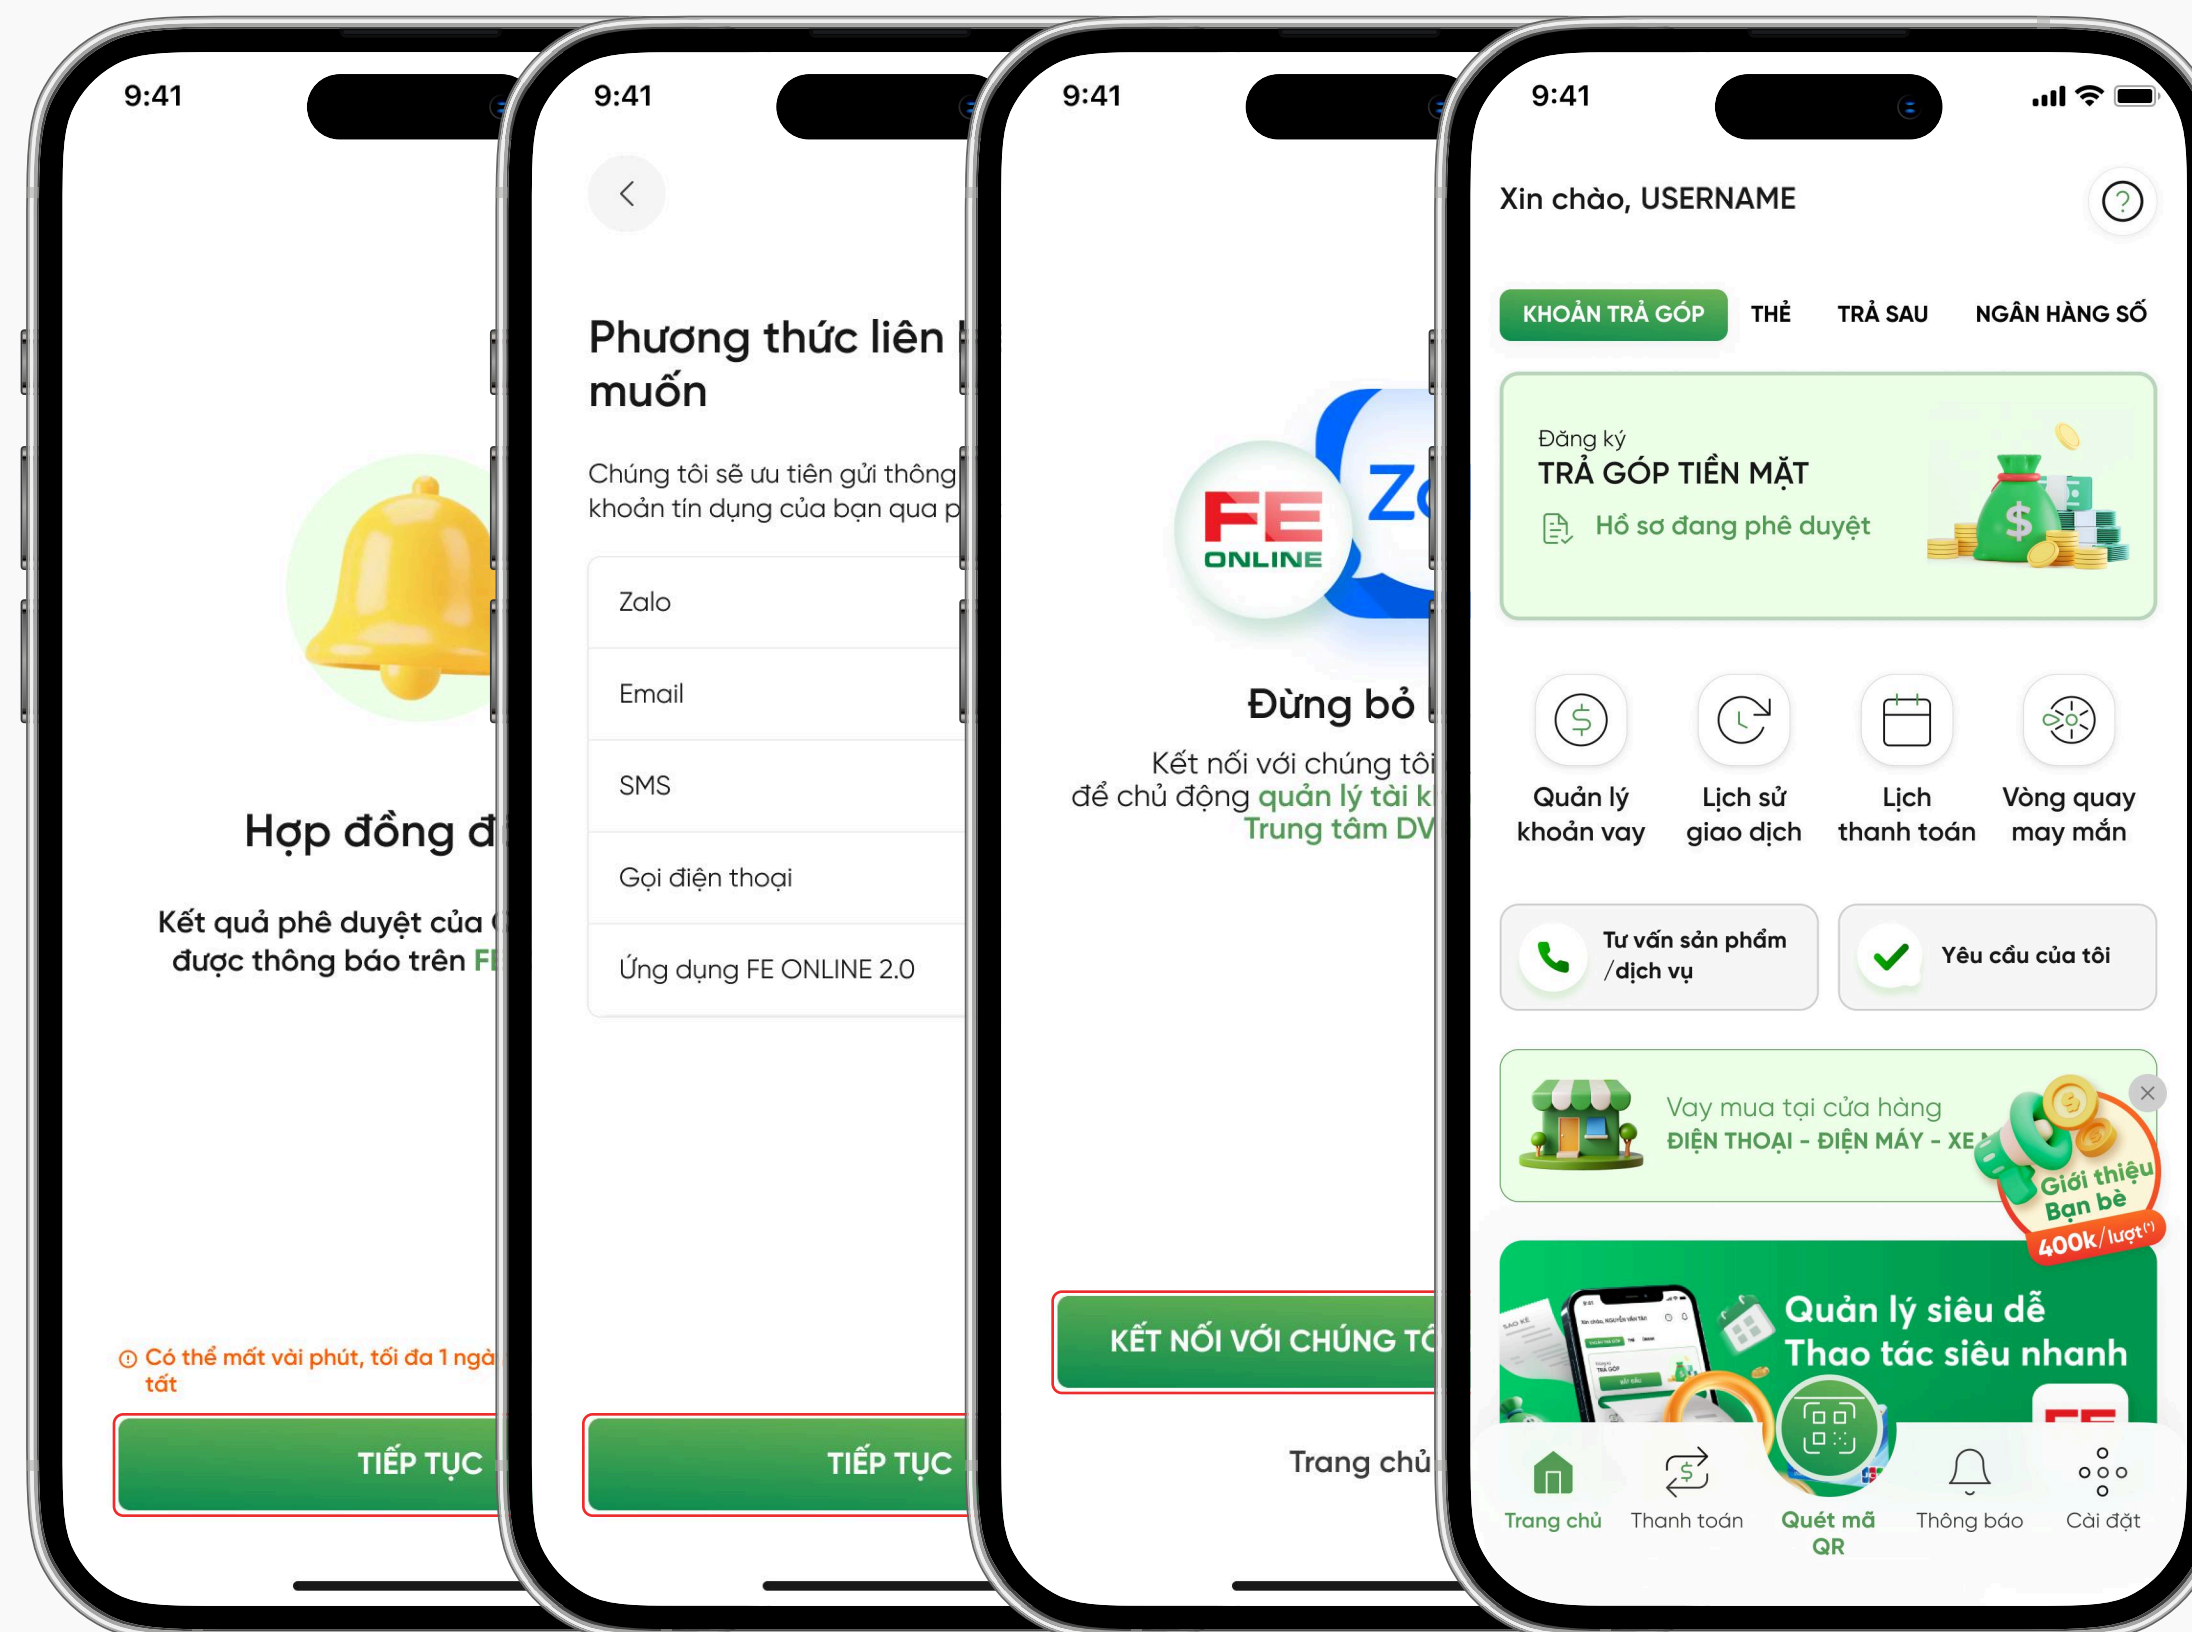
9:41

Hợp đồng đ

Kết quả phê duyệt của được thông báo trên F

Có thể mất vài phút, tối đa 1 ngà tất

TIẾP TỤC

9:41

Phương thức liên muốn

Chúng tôi sẽ ưu tiên gửi thông khoản tín dụng của bạn qua p

Zalo

Email

SMS

Gọi điện thoại

Ứng dụng FE ONLINE 2.0

TIẾP TỤC

9:41

FE ONLINE

Zа

Đừng bỏ

Kết nối với chúng tôi để chủ động quản lý tài k Trung tâm DV

KẾT NỐI VỚI CHÚNG TÔ

Trang chủ

9:41

Xin chào, USERNAME

KHOẢN TRẢ GÓP THẺ TRẢ SAU NGÂN HÀNG SỐ

Đăng ký
TRẢ GÓP TIỀN MẶT
Hồ sơ đang phê duyệt

Quản lý khoản vay
Lịch sử giao dịch
Lịch thanh toán
Vòng quay may mắn

Tư vấn sản phẩm /dịch vụ
Yêu cầu của tôi

Vay mua tại cửa hàng
ĐIỆN THOẠI - ĐIỆN MÁY - XE

Giới thiệu Bạn bè 400k/lượt(*)

Quản lý siêu dễ
Thao tác siêu nhanh

Trang chủ
Thanh toán
Quét mã QR
Thông báo
Cài đặt